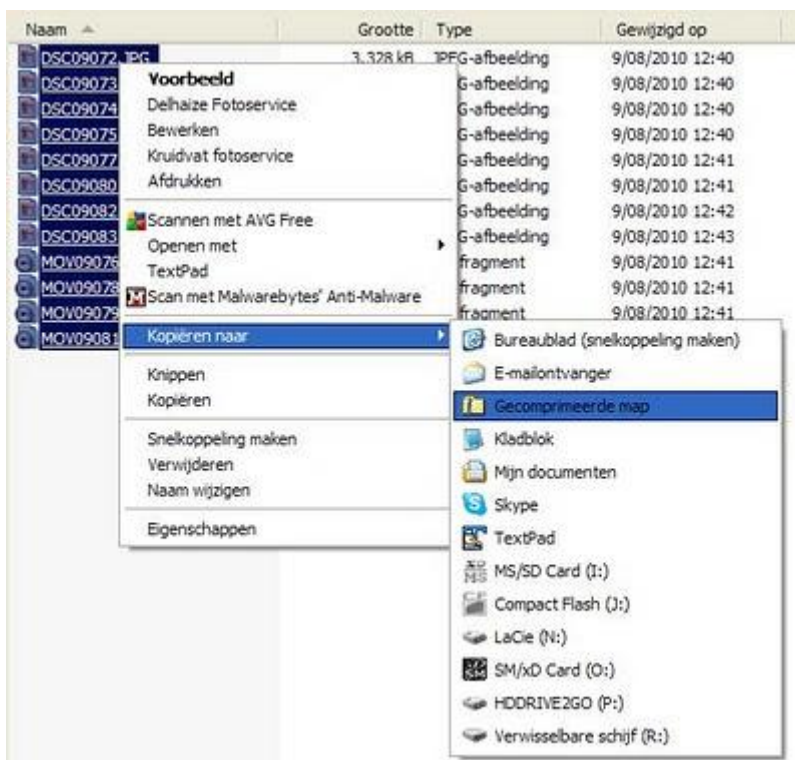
Naam | Grootte | Type | Gewijzigd op

DSC09072.JPG 3.328 kB JPEG-afbeelding 9/08/2010 12:40
DSC09073 G-afbeelding 9/08/2010 12:40
DSC09074 G-afbeelding 9/08/2010 12:40
DSC09075 G-afbeelding 9/08/2010 12:40
DSC09077 G-afbeelding 9/08/2010 12:41
DSC09080 G-afbeelding 9/08/2010 12:41
DSC09082 G-afbeelding 9/08/2010 12:42
DSC09083 G-afbeelding 9/08/2010 12:43
MOV09076 fragment 9/08/2010 12:41
MOV09078 fragment 9/08/2010 12:41
MOV09079 fragment 9/08/2010 12:41
MOV0908

Voorbeeld
Delhaize Fotoservice
Bewerken
Kruidvat fotoservice
Afdrukken
Scannen met AVG Free
Openen met
TextPad
Scan met Malwarebytes' Anti-Malware
Kopiëren naar
Knippen
Kopiëren
Snelkoppeling maken
Verwijderen
Naam wijzigen
Eigenschappen

Bureaublad (snelkoppeling maken)
E-mailontvanger
Gecomprimeerde map
Kladblok
Mijn documenten
Skype
TextPad
MS/SD Card (I:)
Compact Flash (J:)
LaCie (N:)
SM/xD Card (O:)
HDDRIVE2GO (P:)
Verwisselbare schijf (R:)